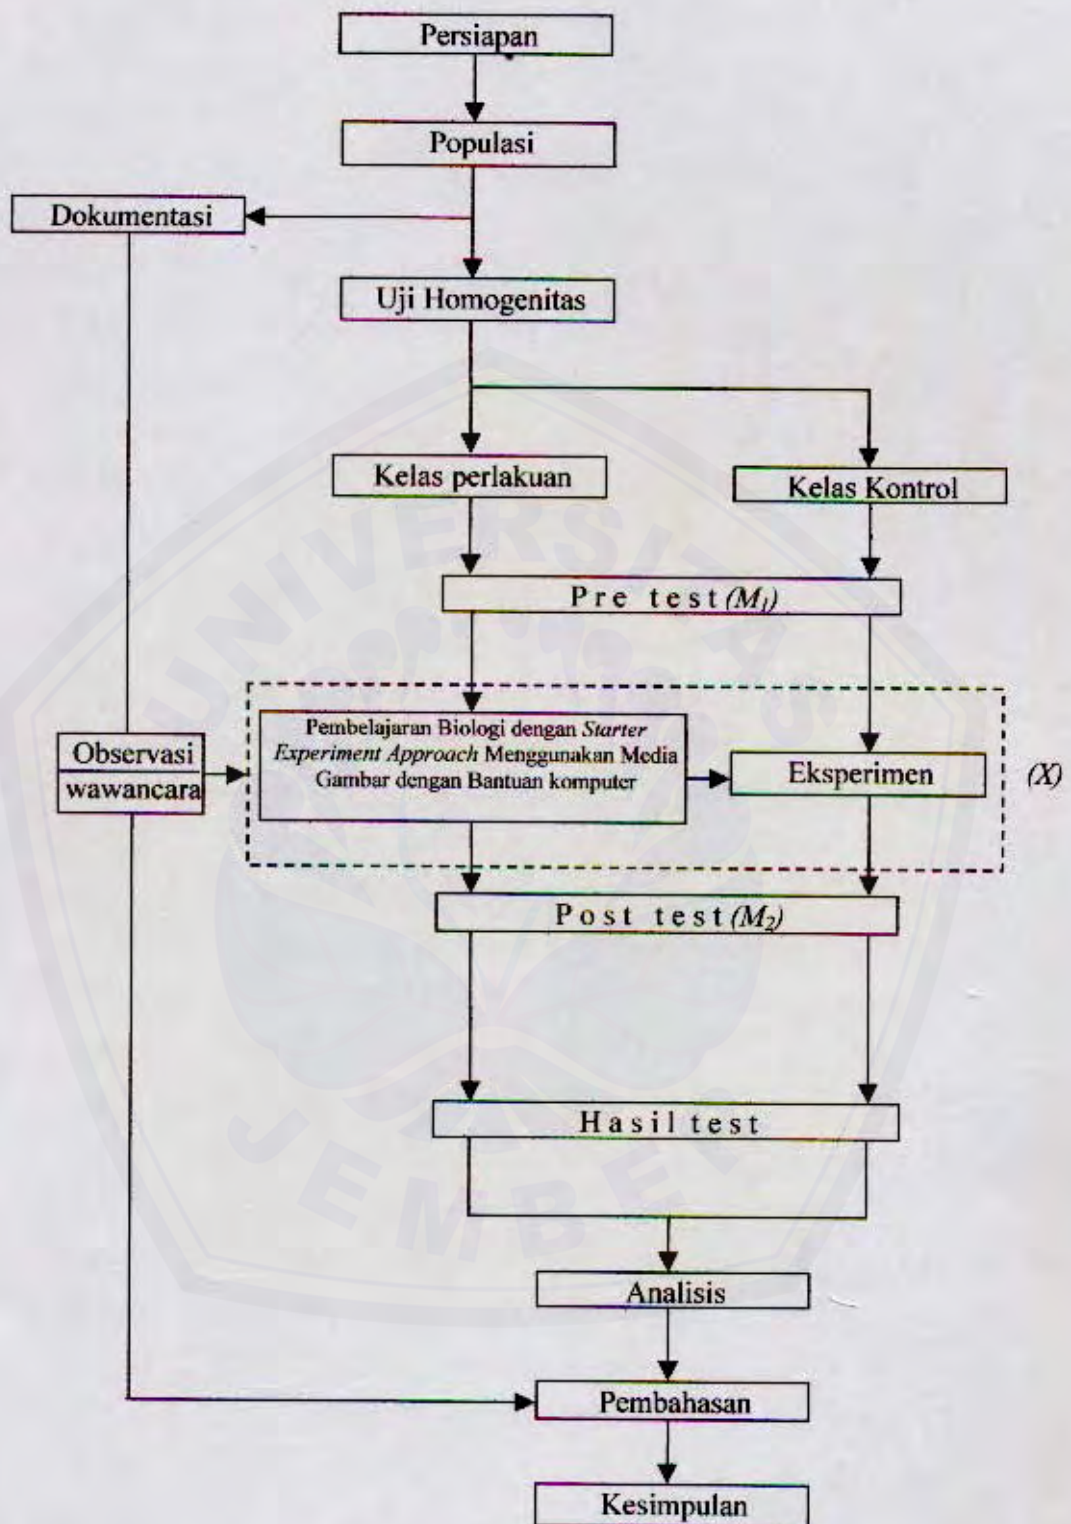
Persiapan

Populasi

Dokumentasi

Uji Homogenitas

Kelas perlakuan

Kelas Kontrol

Pre test $(M_1)$

Observasi
wawancara

Pembelajaran Biologi dengan *Starter Experiment Approach* Menggunakan Media Gambar dengan Bantuan komputer

Eksperimen

(X)

Post test $(M_2)$

Hasil test

Analisis

Pembahasan

Kesimpulan